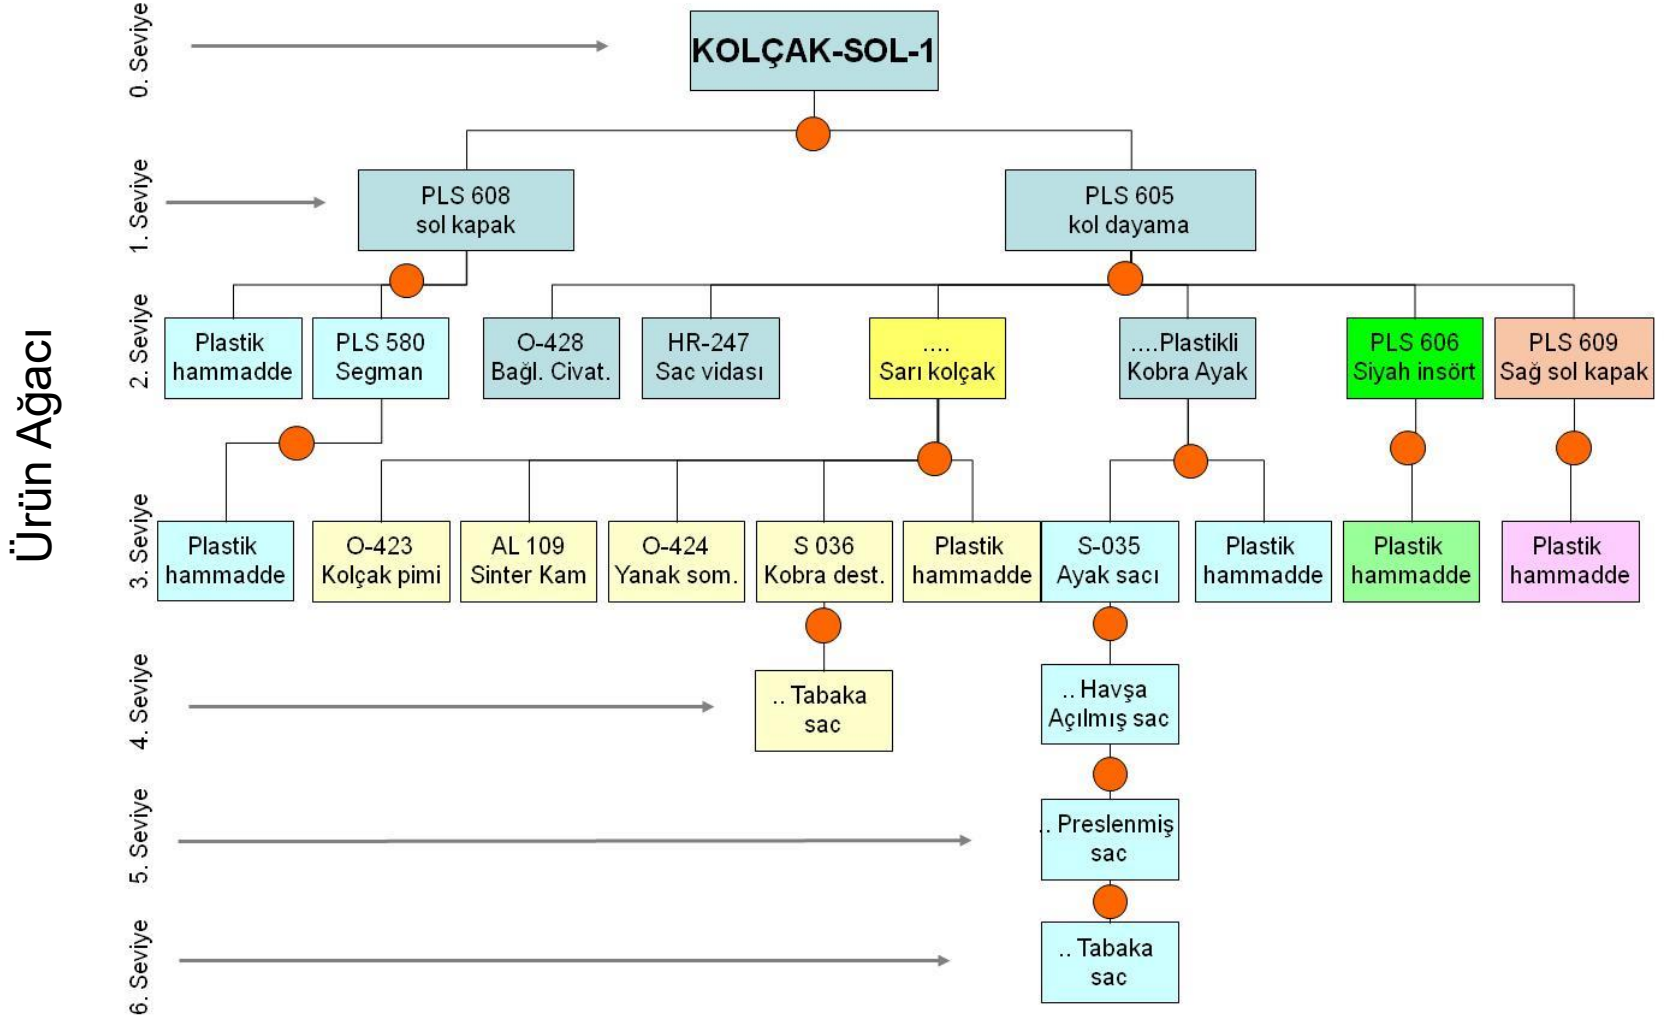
Ürün Ağacı

0. Seviye

KOLÇAK-SOL-1

1. Seviye

PLS 608 sol kapak

PLS 605 kol dayama

2. Seviye

Plastik hammadde

PLS 580 Segman

O-428 Bağl. Civat.

HR-247 Sac vidası

.... Sarı kolçak

....Plastikli Kobra Ayak

PLS 606 Siyah insört

PLS 609 Sağ sol kapak

3. Seviye

Plastik hammadde

O-423 Kolçak pimi

AL 109 Sinter Kam

O-424 Yanak som.

S 036 Kobra dest.

Plastik hammadde

S-035 Ayak sacı

Plastik hammadde

Plastik hammadde

Plastik hammadde

4. Seviye

.. Tabaka sac

.. Havşa Açılmış sac

5. Seviye

.. Preslenmiş sac

6. Seviye

.. Tabaka sac